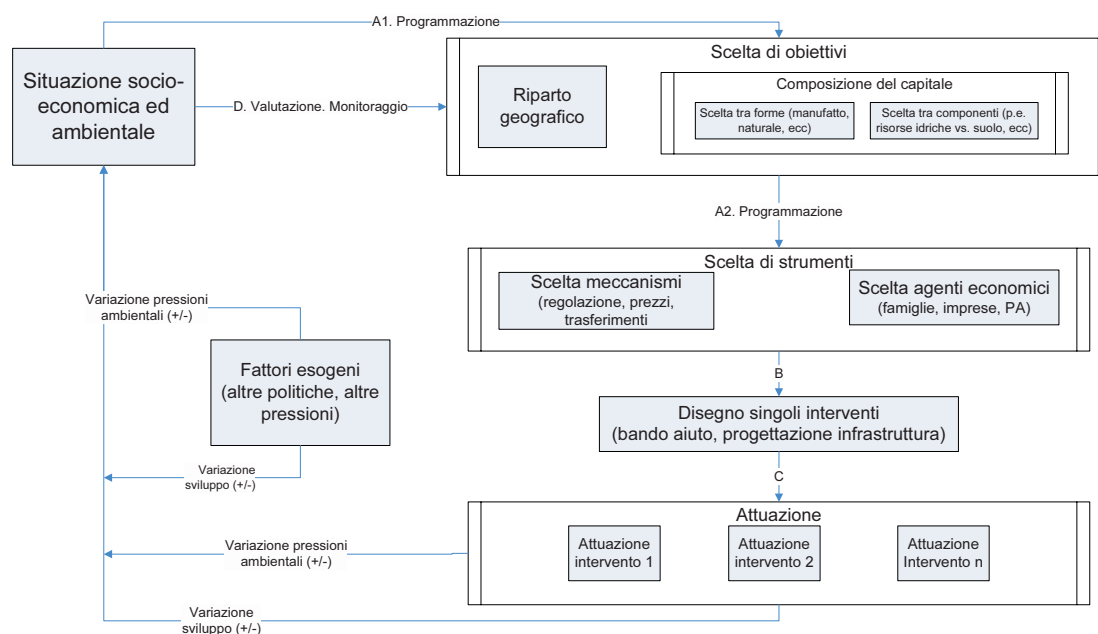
A1. Programmazione

Situazione socio-economica ed ambientale

D. Valutazione. Monitoraggio

Scelta di obiettivi

Riparto geografico

Composizione del capitale

Scelta tra forme (manufatto, naturale, ecc)

Scelta tra componenti (p.e. risorse idriche vs. suolo, ecc)

A2. Programmazione

Scelta di strumenti

Scelta meccanismi (regolazione, prezzi, trasferimenti

Scelta agenti economici (famiglie, imprese, PA)

Variazione pressioni ambientali (+/-)

Fattori esogeni (altre politiche, altre pressioni)

B

Disegno singoli interventi (bando aiuto, progettazione infrastruttura)

Variazione sviluppo (+/-)

C

Attuazione

Variazione pressioni ambientali (+/-)

Attuazione intervento 1

Attuazione intervento 2

Attuazione Intervento n

Variazione sviluppo (+/-)